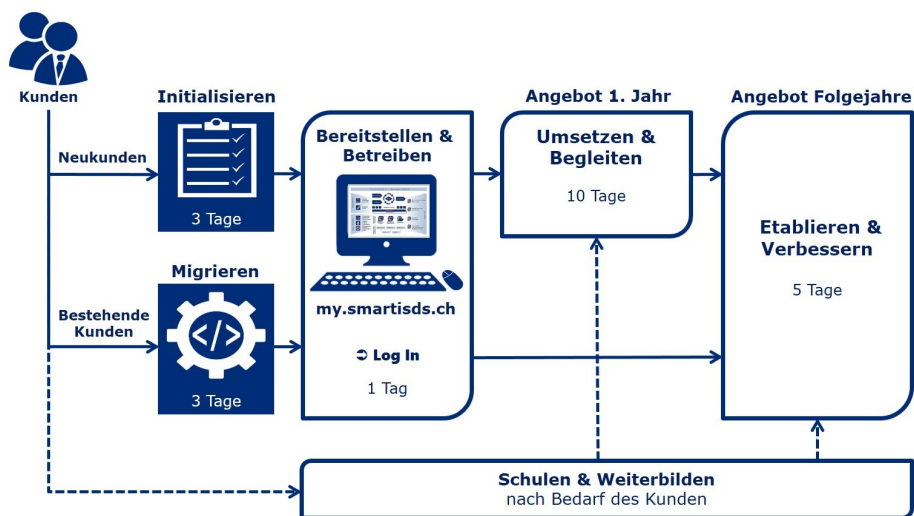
Kunden

Initialisieren

Neukunden

3 Tage

Migrieren

Bestehende Kunden

3 Tage

Bereitstellen & Betreiben

my.smartisds.ch

➲ Log In

1 Tag

Angebot 1. Jahr

Umsetzen & Begleiten

10 Tage

Angebot Folgejahre

Etablieren & Verbessern

5 Tage

Schulen & Weiterbilden
nach Bedarf des Kunden